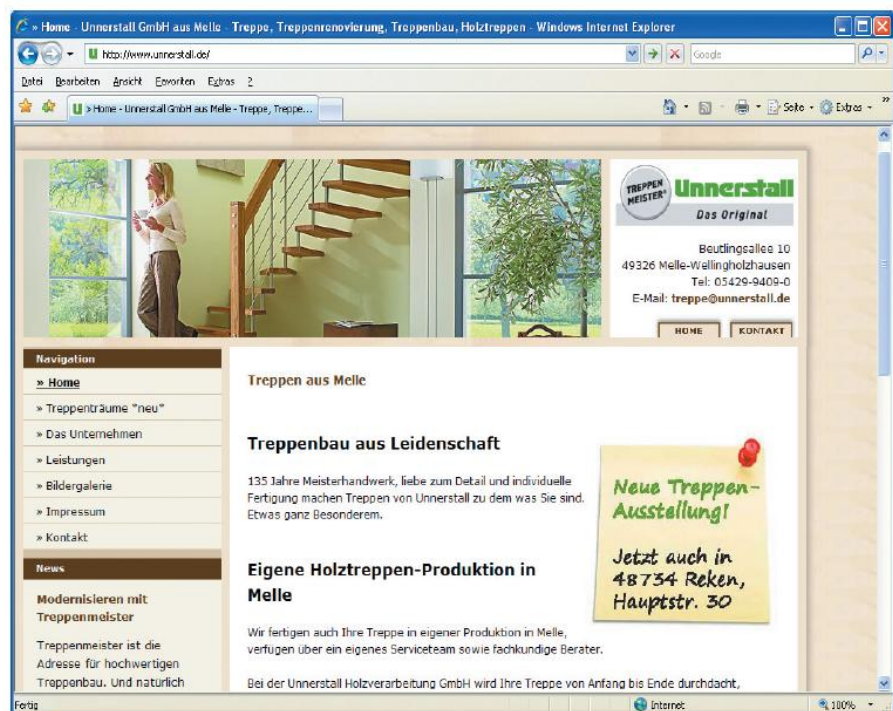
» Home - Unnerstall GmbH aus Melle - Treppe, Treppenrenovierung, Treppenbau, Holztreppen - Windows Internet Explorer

http://www.unnerstall.de/

Google

Datei Bearbeiten Ansicht Favoriten Extras ?

» Home - Unnerstall GmbH aus Melle - Treppe, Treppe...

Seite · Extras ·

TREPPEN MEISTER Unnerstall
Das Original

Beutlingsallee 10
49326 Melle-Wellingholzhausen
Tel: 05429-9409-0
E-Mail: treppe@unnerstall.de

HOME KONTAKT

Navigation
» Home
» Treppenträume "neu"
» Das Unternehmen
» Leistungen
» Bildergalerie
» Impressum
» Kontakt

News

Modernisieren mit Treppenmeister

Treppenmeister ist die Adresse für hochwertigen Treppenbau. Und natürlich

Treppen aus Melle

Treppenbau aus Leidenschaft

135 Jahre Meisterhandwerk, liebe zum Detail und individuelle Fertigung machen Treppen von Unnerstall zu dem was Sie sind. Etwas ganz Besonderem.

Neue Treppen-Ausstellung!

Jetzt auch in 48734 Reken, Hauptstr. 30

Eigene Holztreppen-Produktion in Melle

Wir fertigen auch Ihre Treppe in eigener Produktion in Melle, verfügen über ein eigenes Serviceteam sowie fachkundige Berater.

Bei der Unnerstall Holzverarbeitung GmbH wird Ihre Treppe von Anfang bis Ende durchdacht,

Fertig

Internet

100%